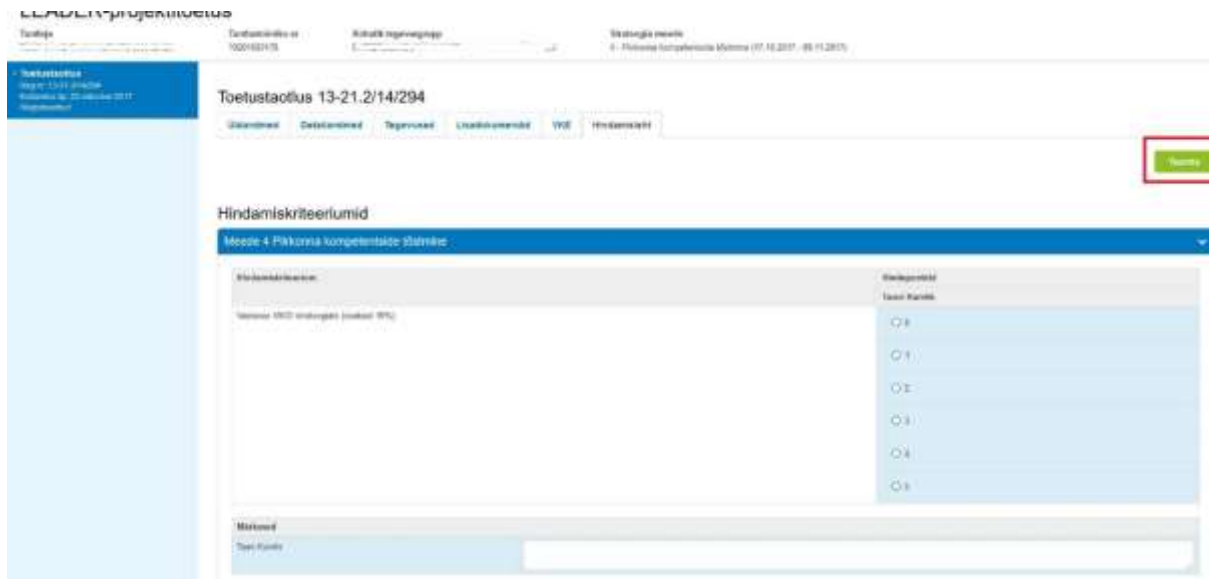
LEADER-projektitoetus

Taotleja
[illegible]

Tarbimisiniku nr
10001650175

Kohalik tegevusgrupp
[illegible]

Strateegia meede
4 - Pikkonna kompetentside tõstmine (17.10.2017 - 09.11.2017)

Toetustaotlus
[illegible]

Toetustaotlus 13-21.2/14/294

Üldandmed | Detailandmed | Tegevused | Lisadokumendid | YKE | Hindamisleht

Salvesta

Hindamiskriteeriumid

Meede 4 Pikkonna kompetentside tõstmine

Hindamiskriteerium | Hindepunktid
Taavi Kuntk

Vastavus SKO strateegiale (osakaal 10%)

O 0
O 1
O 2
O 3
O 4
O 5

Märkused
Taavi Kuntk